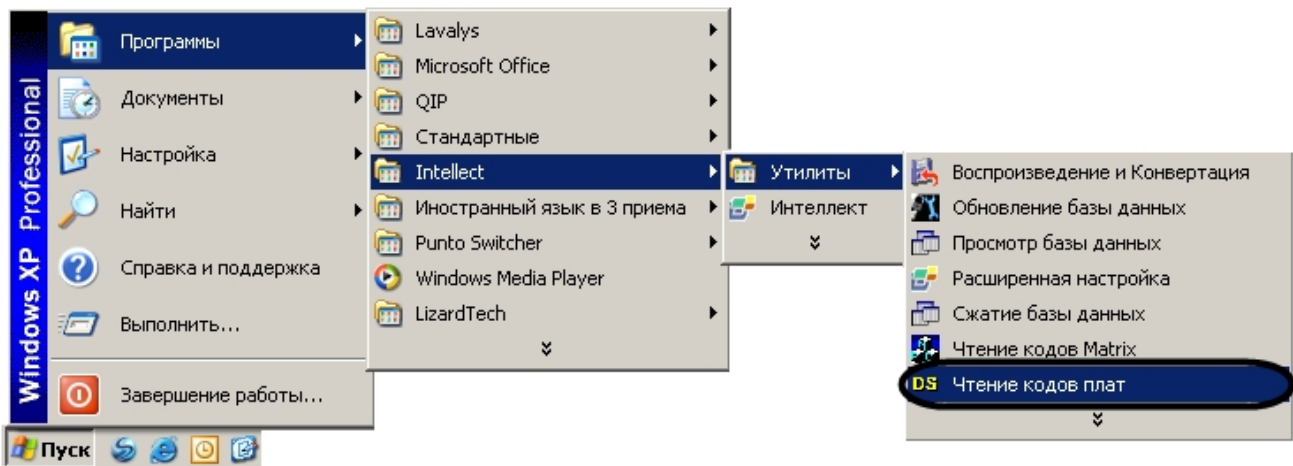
Windows XP Professional

Программы
Документы
Настройка
Найти
Справка и поддержка
Выполнить...
Завершение работы...

Пуск

Lavalys
Microsoft Office
QIP
Стандартные
Intellect
Иностранный язык в 3 приема
Punto Switcher
Windows Media Player
LizardTech

Утилиты
Интеллект

Воспроизведение и Конвертация
Обновление базы данных
Просмотр базы данных
Расширенная настройка
Сжатие базы данных
Чтение кодов Matrix
DS Чтение кодов плат